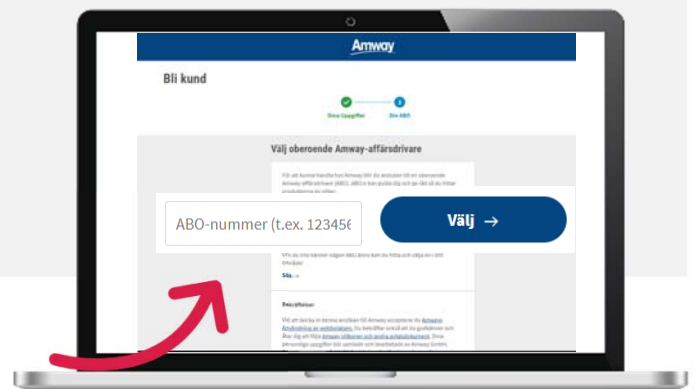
Amway

Bli kund

Dina Uppgifter

Din ABO

Välj oberoende Amway-affärsdrivare

För att kunna handla hos Amway blir du ansluten till en oberoende Amway-affärsdrivare (ABO). ABO:n kan guida dig och ge råd så du hittar produkterna du söker.

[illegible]

Sök →

Beskrivelser

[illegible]

ABO-nummer (t.ex. 123456

Välj →